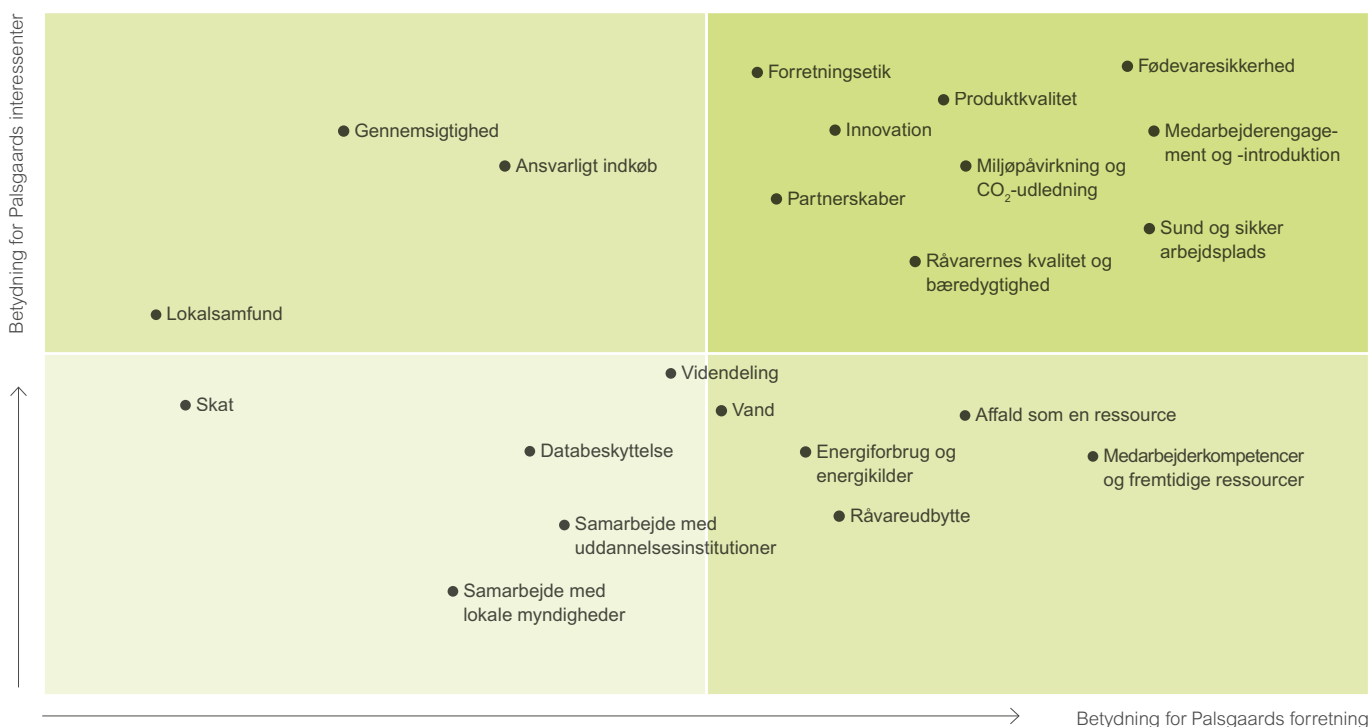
Betydning for Palsgaards interessenter

Forretningsetik
Fødevaresikkerhed
Produktkvalitet
Gennemsigtighed
Innovation
Medarbejderengagement og -introduktion
Ansvarligt indkøb
Miljøpåvirkning og $CO_2$-udledning
Partnerskaber
Sund og sikker arbejdsplads
Råvarernes kvalitet og bæredygtighed
Lokalsamfund

Videndeling
Skat
Vand
Affald som en ressource
Databeskyttelse
Energiforbrug og energikilder
Medarbejderkompetencer og fremtidige ressourcer
Råvareudbytte
Samarbejde med uddannelsesinstitutioner
Samarbejde med lokale myndigheder

Betydning for Palsgaards forretning